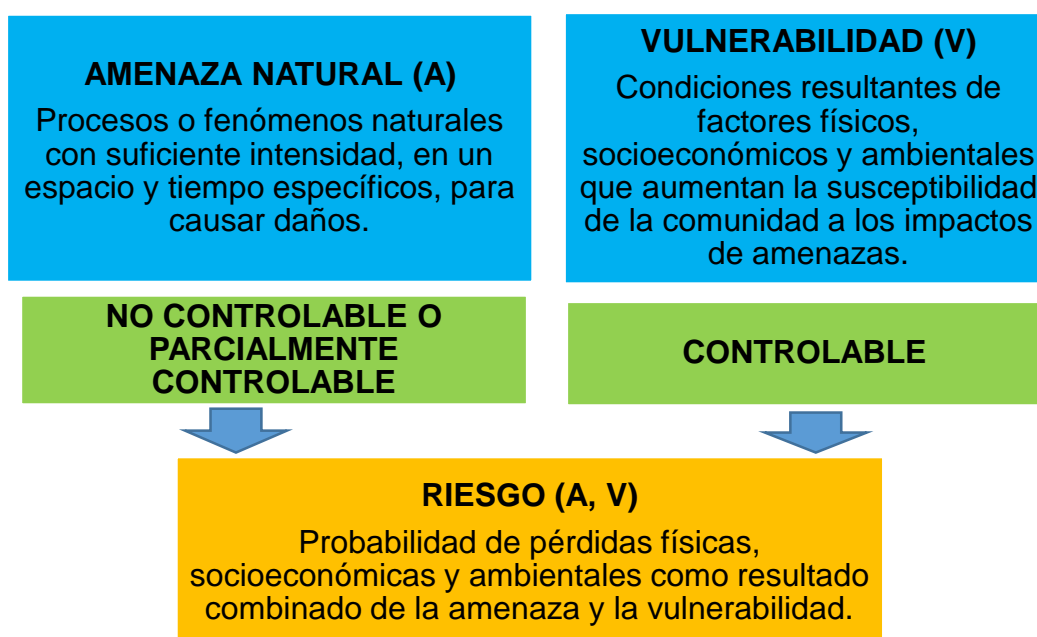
AMENAZA NATURAL (A)

Procesos o fenómenos naturales con suficiente intensidad, en un espacio y tiempo específicos, para causar daños.

VULNERABILIDAD (V)

Condiciones resultantes de factores físicos, socioeconómicos y ambientales que aumentan la susceptibilidad de la comunidad a los impactos de amenazas.

NO CONTROLABLE O PARCIALMENTE CONTROLABLE

CONTROLABLE

RIESGO (A, V)

Probabilidad de pérdidas físicas, socioeconómicas y ambientales como resultado combinado de la amenaza y la vulnerabilidad.